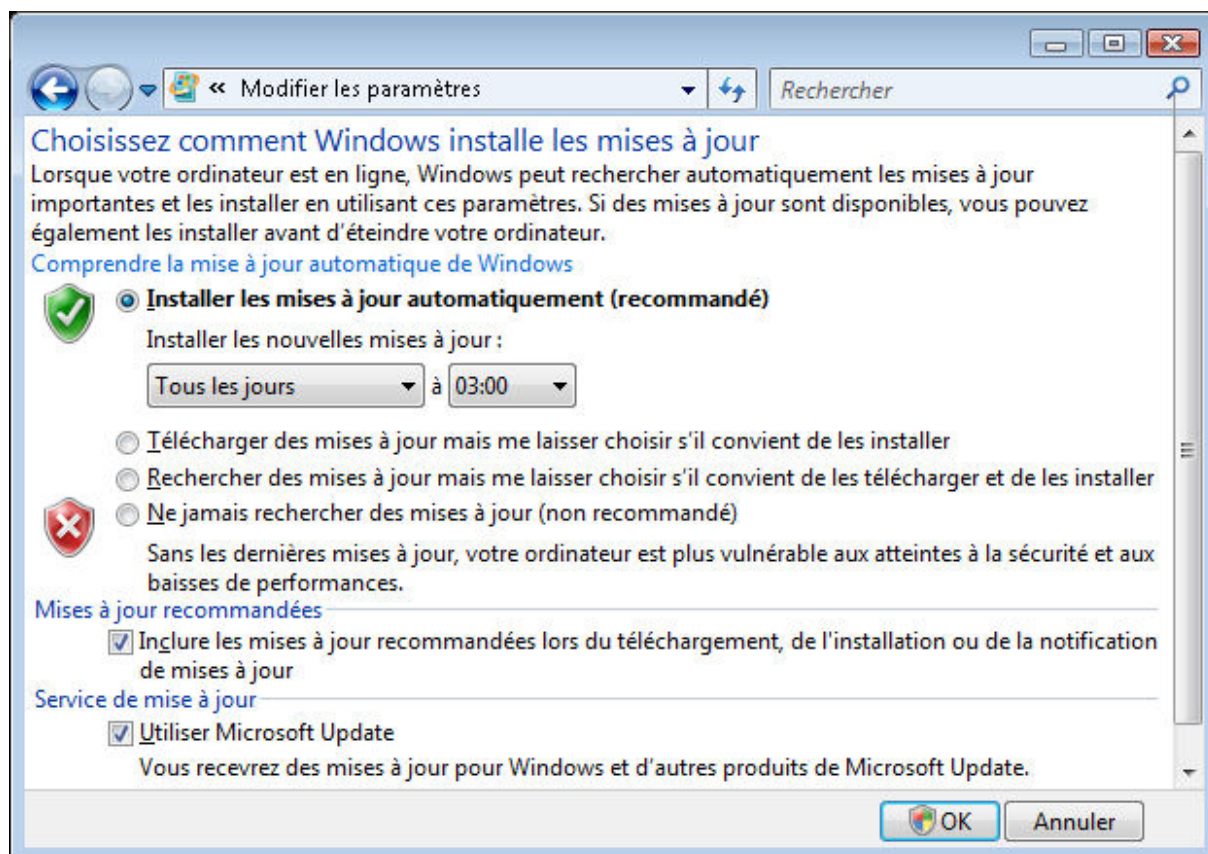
« Modifier les paramètres

Rechercher

Choisissez comment Windows installe les mises à jour

Lorsque votre ordinateur est en ligne, Windows peut rechercher automatiquement les mises à jour importantes et les installer en utilisant ces paramètres. Si des mises à jour sont disponibles, vous pouvez également les installer avant d'éteindre votre ordinateur.

Comprendre la mise à jour automatique de Windows

Installer les mises à jour automatiquement (recommandé)

Installer les nouvelles mises à jour :

Tous les jours à 03:00

Télécharger des mises à jour mais me laisser choisir s'il convient de les installer

Rechercher des mises à jour mais me laisser choisir s'il convient de les télécharger et de les installer

Ne jamais rechercher des mises à jour (non recommandé)

Sans les dernières mises à jour, votre ordinateur est plus vulnérable aux atteintes à la sécurité et aux baisses de performances.

Mises à jour recommandées

Inclure les mises à jour recommandées lors du téléchargement, de l'installation ou de la notification de mises à jour

Service de mise à jour

Utiliser Microsoft Update

Vous recevrez des mises à jour pour Windows et d'autres produits de Microsoft Update.

OK Annuler